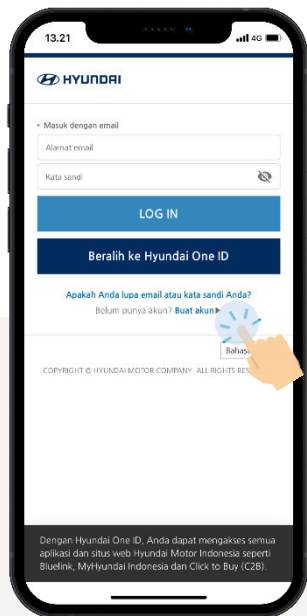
13.21
4G

HYUNDAI

• Masuk dengan email

Alamat email

Kata sandi

LOG IN

Beralih ke Hyundai One ID

Apakah Anda lupa email atau kata sandi Anda?

Belum punya akun? Buat akun

Bahasa

COPYRIGHT © HYUNDAI MOTOR COMPANY. ALL RIGHTS RESE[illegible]

Dengan Hyundai One ID, Anda dapat mengakses semua aplikasi dan situs web Hyundai Motor Indonesia seperti Bluelink, MyHyundai Indonesia dan Click to Buy (C2B).